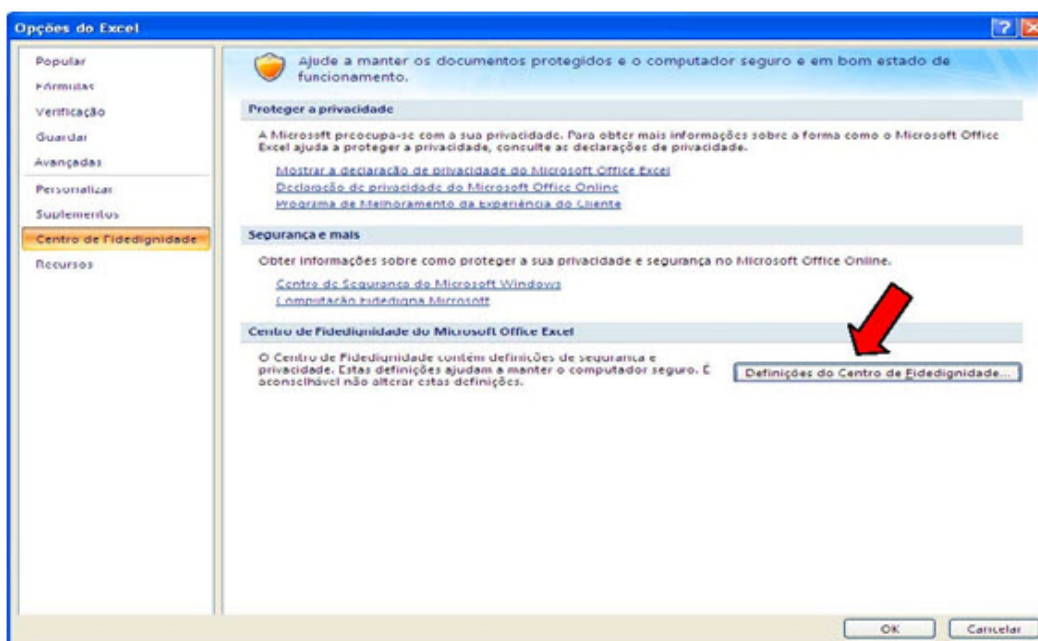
Opções do Excel

?

Popular
Fórmulas
Verificação
Guardar
Avançadas
Personalizar
Suplementos
Centro de Fidedignidade
Recursos

Ajude a manter os documentos protegidos e o computador seguro e em bom estado de funcionamento.

Proteger a privacidade

A Microsoft preocupa-se com a sua privacidade. Para obter mais informações sobre a forma como o Microsoft Office Excel ajuda a proteger a privacidade, consulte as declarações de privacidade.

Mostrar a declaração de privacidade do Microsoft Office Excel
Declaração de privacidade do Microsoft Office Online
Programa de Melhoramento da Experiência do Cliente

Segurança e mais

Obter informações sobre como proteger a sua privacidade e segurança no Microsoft Office Online.

Centro de Segurança do Microsoft Windows
Computação Fidedigna Microsoft

Centro de Fidedignidade do Microsoft Office Excel

O Centro de Fidedignidade contém definições de segurança e privacidade. Estas definições ajudam a manter o computador seguro. É aconselhável não alterar estas definições.

Definições do Centro de Fidedignidade...

OK
Cancelar